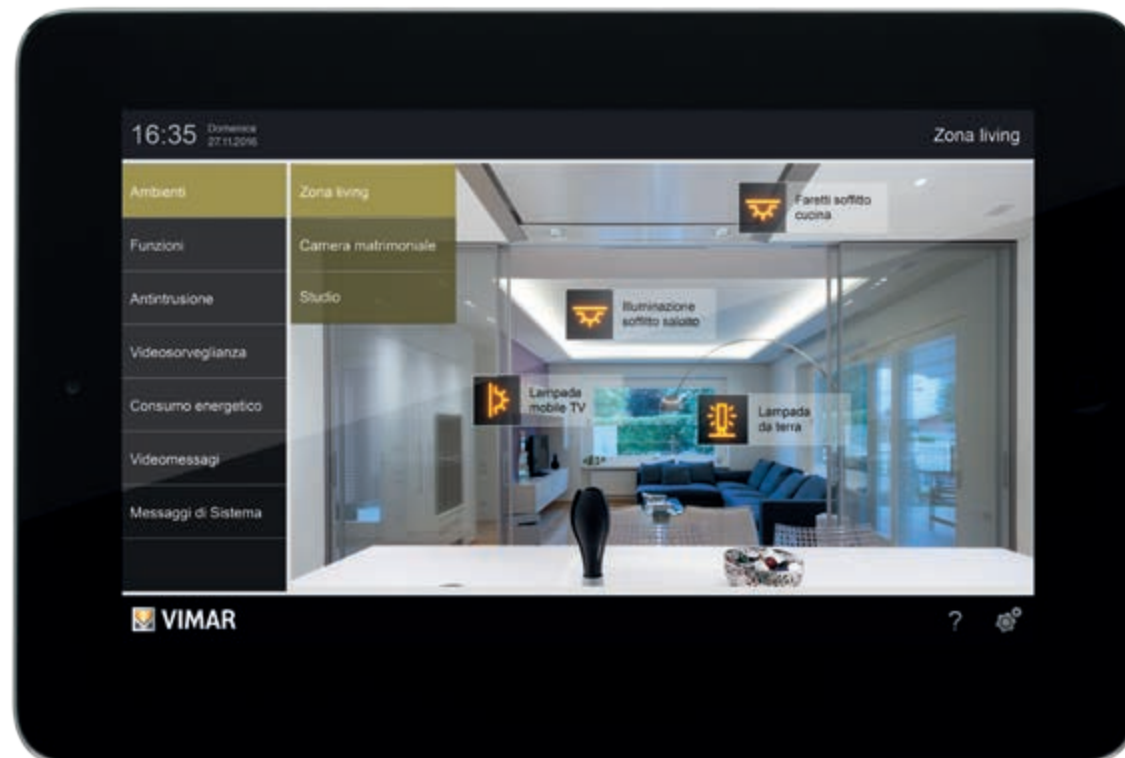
16:35 Domenica 27.11.2016

Zona living

Ambienti
Funzioni
Antintrusione
Videosorveglianza
Consumo energetico
Videomessaggi
Messaggi di Sistema

Zona living
Camera matrimoniale
Studio

Faretti soffitto cucina

Illuminazione soffitto salotto

Lampada mobile TV

Lampada da terra

VIMAR

?